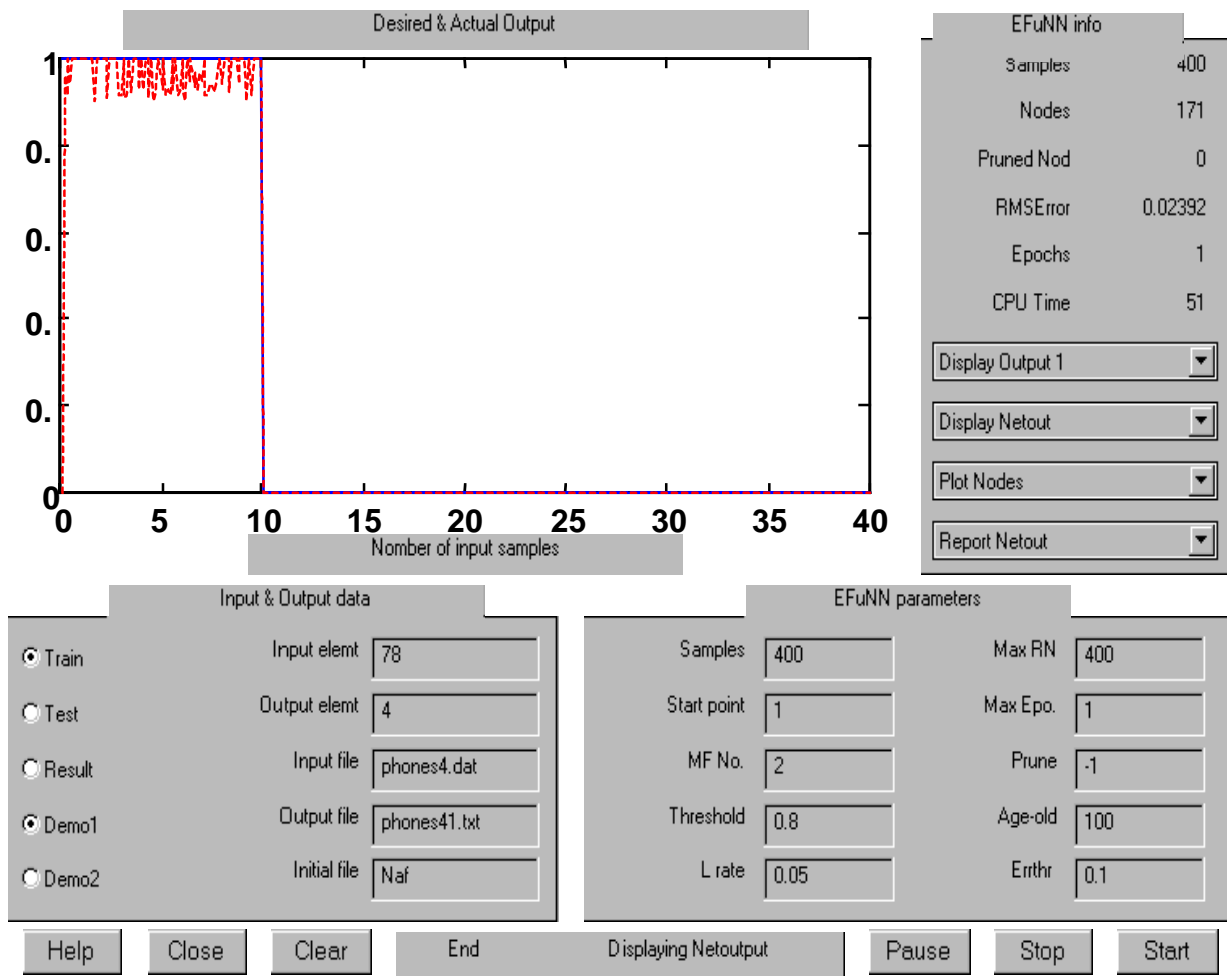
Desired & Actual Output

1
0.
0.
0.
0.
0
0 5 10 15 20 25 30 35 40

Nomber of input samples

EFuNN info

Samples 400
Nodes 171
Pruned Nod 0
RMSError 0.02392
Epochs 1
CPU Time 51

Display Output 1
Display Netout
Plot Nodes
Report Netout

Input & Output data

Train
Test
Result
Demo1
Demo2

Input elemt 78
Output elemt 4
Input file phones4.dat
Output file phones41.txt
Initial file Naf

EFuNN parameters

Samples 400
Start point 1
MF No. 2
Threshold 0.8
L rate 0.05

Max RN 400
Max Epo. 1
Prune -1
Age-old 100
Errthr 0.1

Help Close Clear End Displaying Netoutput Pause Stop Start